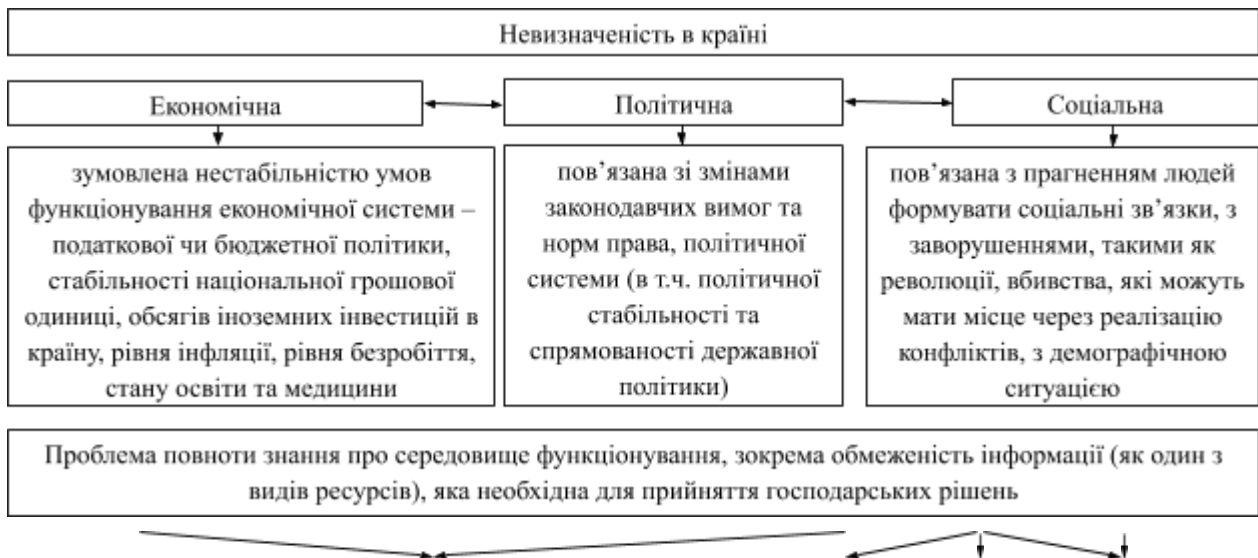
Невизначеність в країні

Економічна

Політична

Соціальна

зумовлена нестабільністю умов функціонування економічної системи – податкової чи бюджетної політики, стабільності національної грошової одиниці, обсягів іноземних інвестицій в країну, рівня інфляції, рівня безробіття, стану освіти та медицини

пов'язана зі змінами законодавчих вимог та норм права, політичної системи (в т.ч. політичної стабільності та спрямованості державної політики)

пов'язана з прагненням людей формувати соціальні зв'язки, з заворушеннями, такими як революції, вбивства, які можуть мати місце через реалізацію конфліктів, з демографічною ситуацією

Проблема повноти знання про середовище функціонування, зокрема обмеженість інформації (як один з видів ресурсів), яка необхідна для прийняття господарських рішень